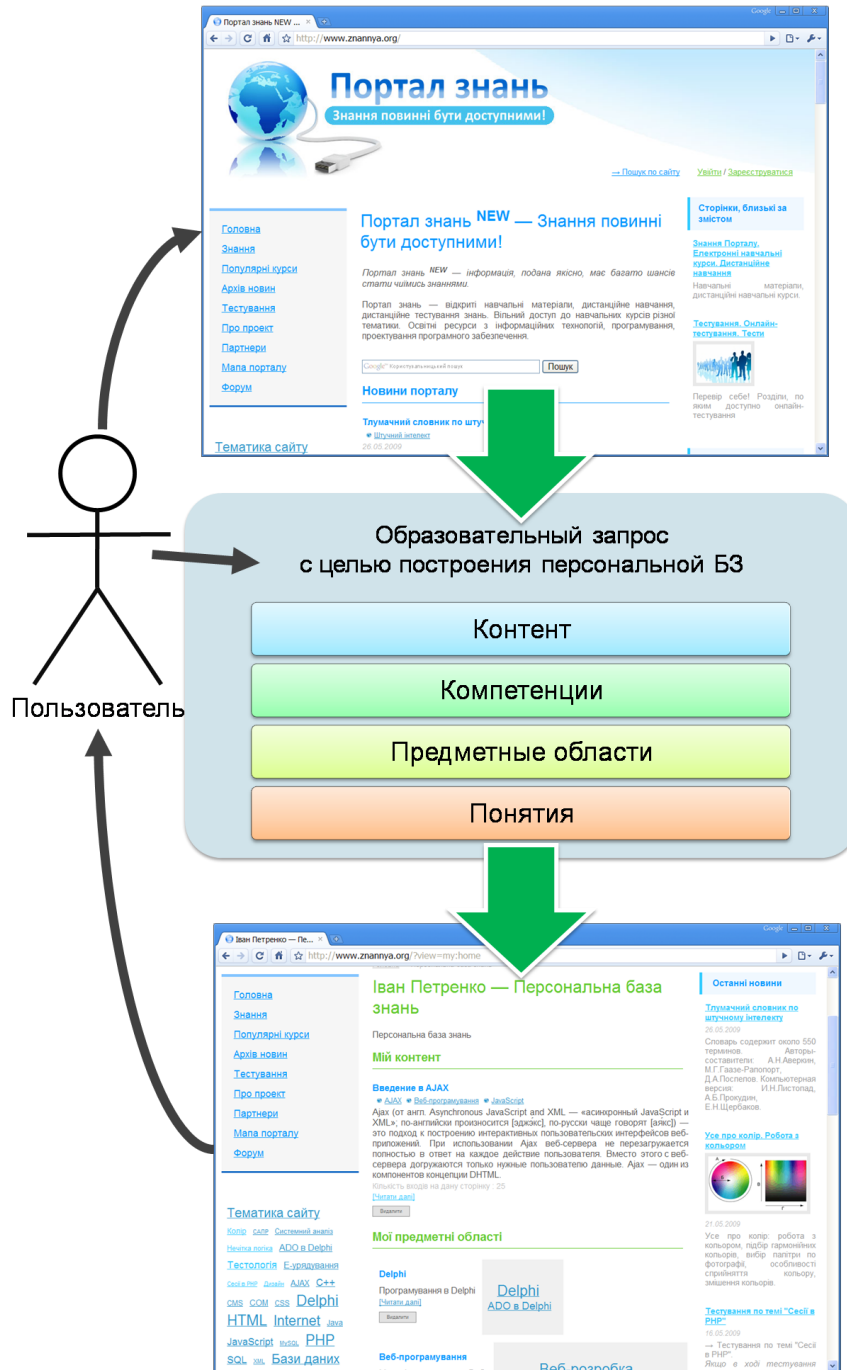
Портал знань NEW
http://www.znannya.org/

Портал знань
Знання повинні бути доступними!

→ Пошук по сайту Увійти / Зареєструватися

Головна
Знання
Популярні курси
Архів новин
Тестування
Про проект
Партнери
Мапа порталу
Форум

Тематика сайту

Портал знань NEW — Знання повинні бути доступними!

Портал знань NEW — інформація, подана якісно, має багато шансів стати чиїмось знаннями.

Портал знань — відкриті навчальні матеріали, дистанційне навчання, дистанційне тестування знань. Вільний доступ до навчальних курсів різної тематики. Освітні ресурси з інформаційних технологій, програмування, проектування програмного забезпечення.

Пошук

Новини порталу

Тлумачний словник по штучному
Штучний інтелект
26.05.2009

Сторінки, близькі за змістом

Знання Порталу. Електронні навчальні курси. Дистанційне навчання
Навчальні матеріали, дистанційні навчальні курси.

Тестування. Онлайн-тестування. Тести

Перевір себе! Розділи, по яким доступно онлайн-тестування

Образовательный запрос
с целью построения персональной БЗ

Контент
Компетенции
Предметные области
Понятия

Пользователь

Іван Петренко — Пе...
http://www.znannya.org/?view=my:home

Головна
Знання
Популярні курси
Архів новин
Тестування
Про проект
Партнери
Мапа порталу
Форум

Тематика сайту
Колір САПР Системний аналіз Нечітка логіка ADO в Delphi Тестологія Е-урядування Сесії в PHP Дизайн AJAX C++ CMS COM CSS Delphi HTML Internet Java JavaScript MySQL PHP SQL XML Бази даних

Іван Петренко — Персональна база знань

Персональна база знань

Мій контент

Введение в AJAX
AJAX Веб-програмування JavaScript
Ajax (от англ. Asynchronous JavaScript and XML — «асинхронный JavaScript и XML»; по-английски произносится [эйджэкс], по-русски чаще говорят [аякс]) — это подход к построению интерактивных пользовательских интерфейсов веб-приложений. При использовании Ajax веб-сервера не перезагружается полностью в ответ на каждое действие пользователя. Вместо этого с веб-сервера догружаются только нужные пользователю данные. Ajax — один из компонентов концепции DHTML.
Кількість входів на дану сторінку: 25
[Читати далі]
Видалити

Мої предметні області

Delphi
Програмування в Delphi
[Читати далі]
Видалити

Delphi
ADO в Delphi

Веб-програмування

Веб-розробка

Останні новини

Тлумачний словник по штучному інтелекту
26.05.2009
Словарь содержит около 550 терминов. Авторы-составители: А.Н.Аверкин, М.Г.Гаазе-Рапопорт, Д.А.Поспелов. Компьютерная версия: И.Н.Листопад, А.В.Прокудин, Е.Н.Щербаков.

Усе про колір. Робота з кольором
21.05.2009
Усе про колір: робота з кольором, підбір гармонійних кольорів, вибір палітри по фотографії, особливості сприйняття кольору, змішення кольорів.

Тестування по темі "Сесії в PHP"
16.05.2009
→ Тестування по темі "Сесії в PHP"
Якщо в ході тестування